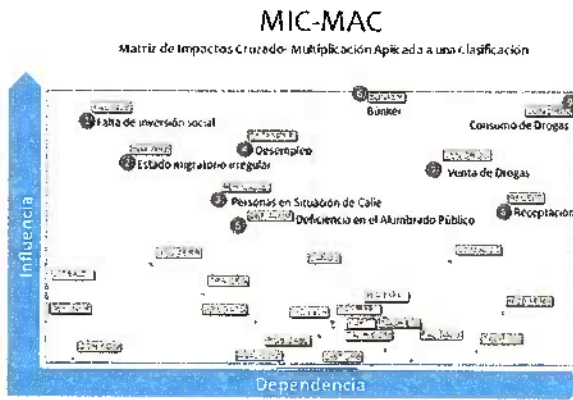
MIC-MAC

Matriz de Impactos Cruzado- Multiplicación Aplicada a una Clasificación

Influencia

Dependencia

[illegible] Falta de inversión social

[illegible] Bunker

Consumo de Drogas

4 Desempleo

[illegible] Estado migratorio irregular

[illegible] Venta de Drogas

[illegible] Personas en Situación de Calle

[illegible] Receptación

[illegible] Deficiencia en el Alumbrado Público